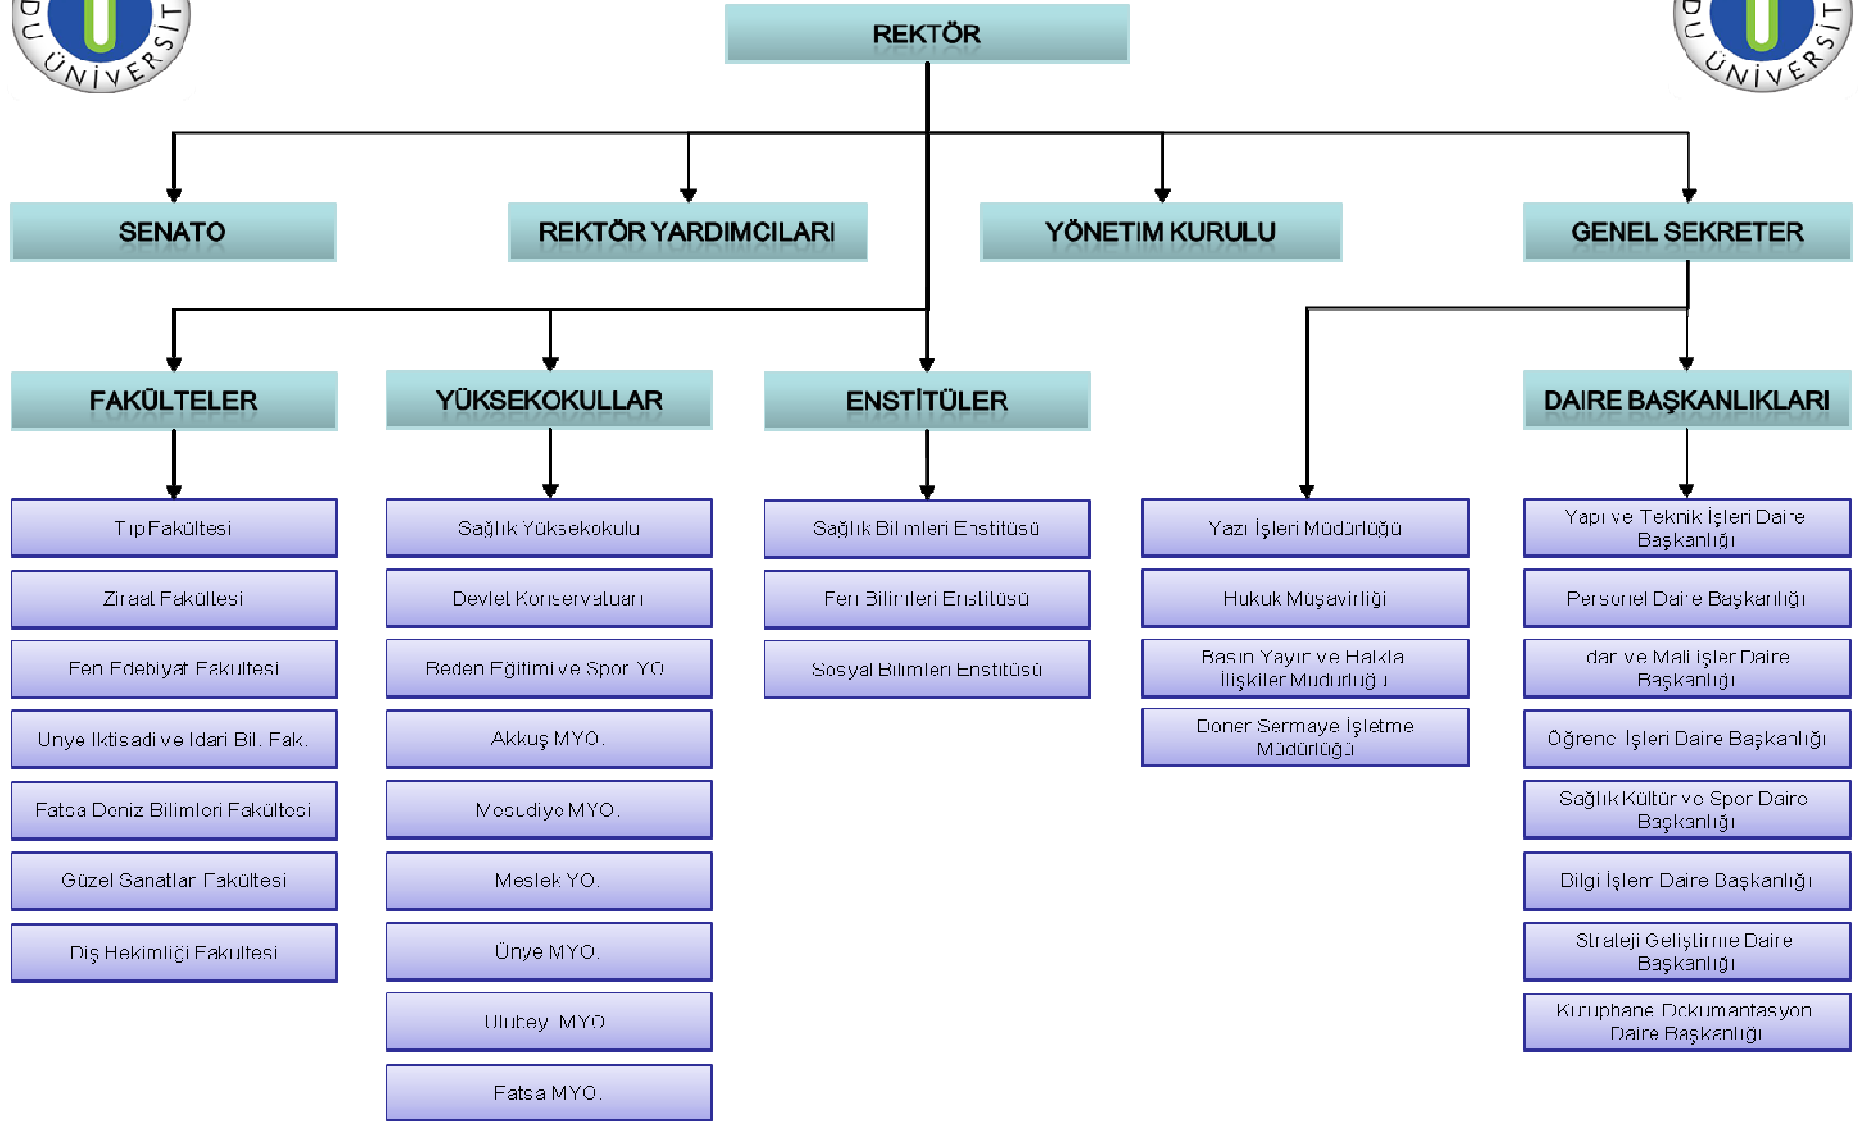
DU ÜNİVERSİT

DU ÜNİVERSİT

REKTÖR

SENATO

REKTÖR YARDIMCILARI

YÖNETİM KURULU

GENEL SEKRETER

FAKÜLTELER

Tıp Fakültesi

Ziraat Fakültesi

Fen Edebiyat Fakültesi

Ünye İktisadi ve İdari Bil. Fak.

Fatsa Deniz Bilimleri Fakültesi

Güzel Sanatlar Fakültesi

Diş Hekimliği Fakültesi

YÜKSEKOKULLAR

Sağlık Yüksekokulu

Devlet Konservatuarı

Beden Eğitimi ve Spor YO

Akkuş MYO.

Mesudiye MYO.

Meslek YO.

Ünye MYO.

Ulubey MYO

Fatsa MYO.

ENSTİTÜLER

Sağlık Bilimleri Enstitüsü

Fen Bilimleri Enstitüsü

Sosyal Bilimleri Enstitüsü

Yazı İşleri Müdürlüğü

Hukuk Müşavirliği

Basın Yayın ve Halkla İlişkiler Müdürlüğü

Döner Sermaye İşletme Müdürlüğü

DAİRE BAŞKANLIKLARI

Yapı ve Teknik İşleri Daire Başkanlığı

Personel Daire Başkanlığı

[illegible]dari ve Mali İşler Daire Başkanlığı

Öğrenci İşleri Daire Başkanlığı

Sağlık Kültür ve Spor Daire Başkanlığı

Bilgi İşlem Daire Başkanlığı

Strateji Geliştirme Daire Başkanlığı

Kütüphane Dokümantasyon Daire Başkanlığı